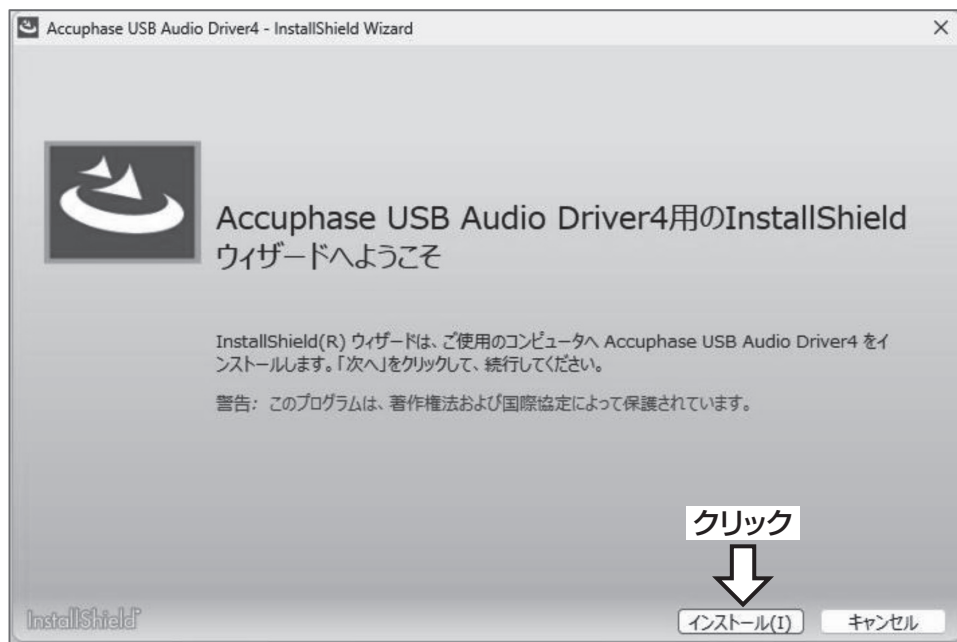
Accuphase USB Audio Driver4 - InstallShield Wizard ×

Accuphase USB Audio Driver4用のInstallShield ウィザードへようこそ

InstallShield(R) ウィザードは、ご使用のコンピュータへ Accuphase USB Audio Driver4 をインストールします。「次へ」をクリックして、続行してください。

警告: このプログラムは、著作権法および国際協定によって保護されています。

クリック

InstallShield

インストール(I)

キャンセル